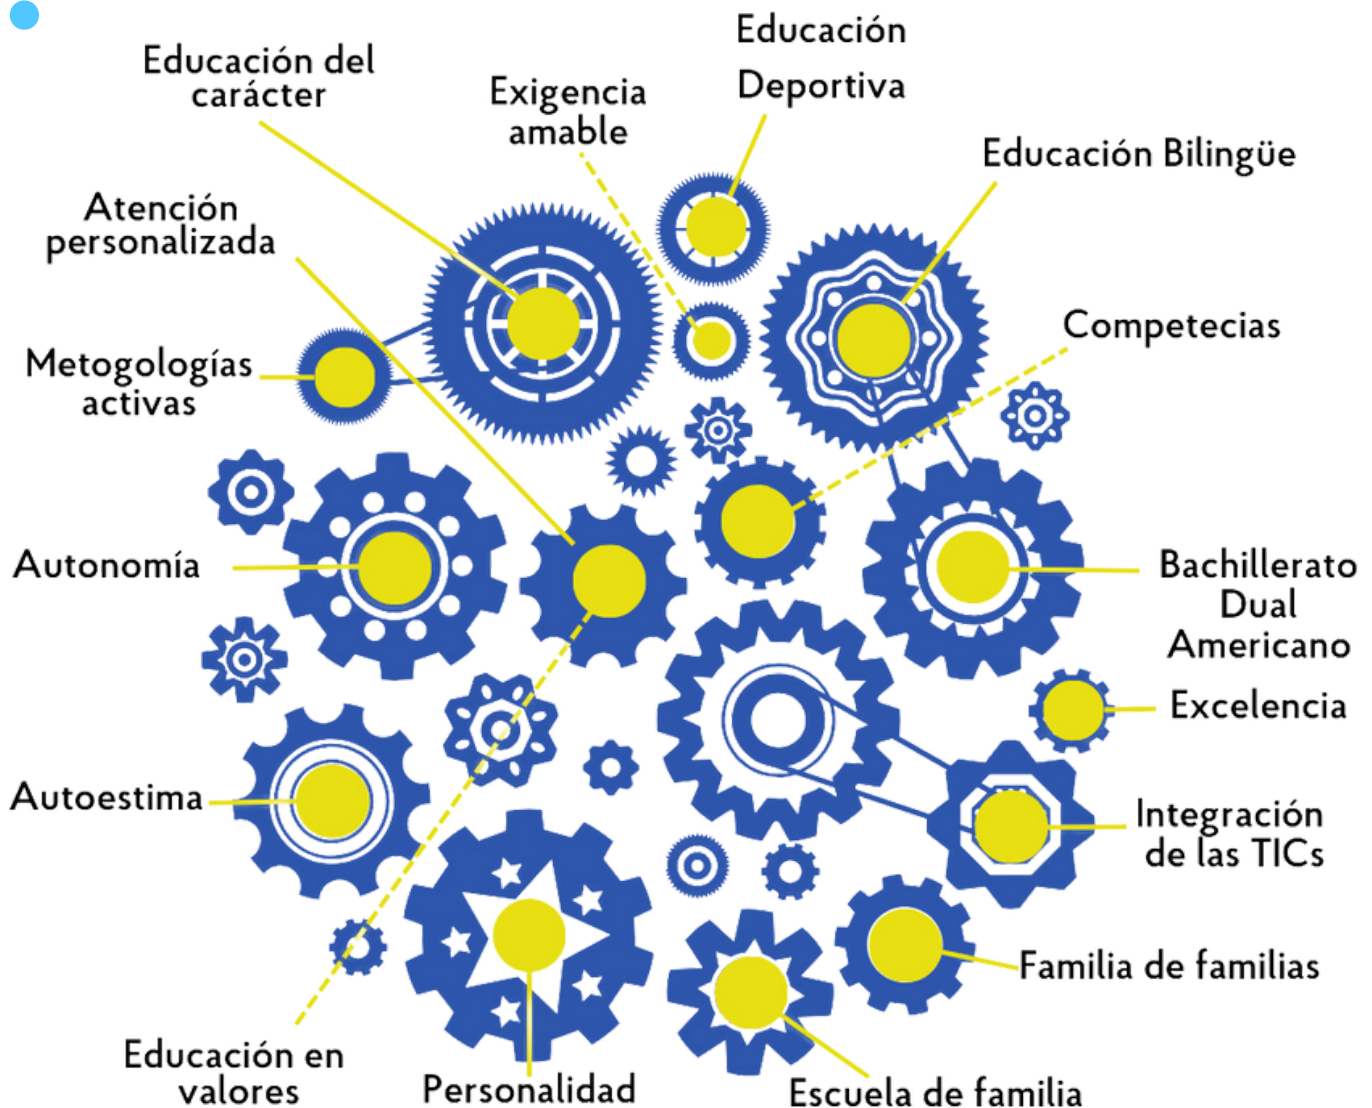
Educación del carácter

Exigencia amable

Educación Deportiva

Educación Bilingüe

Atención personalizada

Metogologías activas

Competecias

Autonomía

Bachillerato Dual Americano

Excelencia

Autoestima

Integración de las TICs

Familia de familias

Educación en valores

Personalidad

Escuela de familia